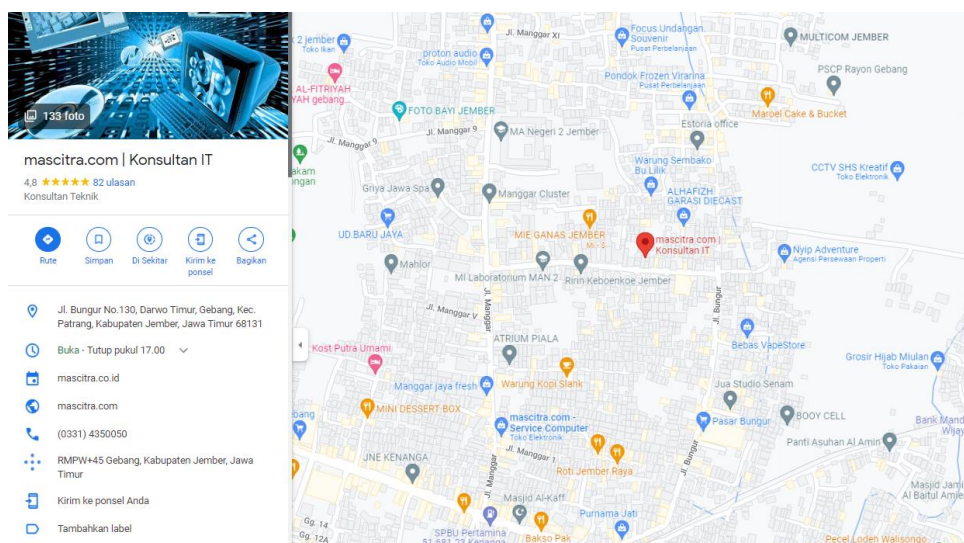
133 foto

mascitra.com | Konsultan IT
4,8 ★★★★★ 82 ulasan
Konsultan Teknik

Rute
Simpan
Di Sekitar
Kirim ke ponsel
Bagikan

Jl. Bungur No.130, Darwo Timur, Gebang, Kec. Patrang, Kabupaten Jember, Jawa Timur 68131

Buka · Tutup pukul 17.00

mascitra.co.id

mascitra.com

(0331) 4350050

RMPW+45 Gebang, Kabupaten Jember, Jawa Timur

Kirim ke ponsel Anda

Tambahkan label

2 jember
Toko Ikan
proton audio
Toko Audio Mobil
AL-FITRIYAH
YAH gebang
FOTO BAYI JEMBER
Jl. Manggar XI
Focus Undangan Souvenir
Pusat Perbelanjaan
MULTICOM JEMBER
PSCP Rayon Gebang
Pondok Frozen Virarina
Pusat Perbelanjaan
Marpel Cake & Bucket
Jl. Manggar 9
MA Negeri 2 Jember
Estoria office
Jl. Manggar 9
akam
ngan
Warung Sembako Bu Lilik
CCTV SHS Kreatif
Toko Elektronik
Griya Jawa Spa
Manggar Cluster
ALHAFIZH GARASI DIECAST
UD.BARU JAYA
MIE GANAS JEMBER
mascitra.com | Konsultan IT
Nyip Adventure
Agensi Persewaan Properti
Mahlor
MI Laboratorium MAN 2
Ririn Keboenkoe Jember
Jl. Manggar V
Jl. Manggar
Jl. Bungur
ATRIUM PIALA
Bebas VapeStore
Kost Putra Umami
Grosir Hijab Miulan
Toko Pakaian
Manggar jaya fresh
Warung Kopi Slank
Jua Studio Senam
MINI DESSERT BOX
mascitra.com - Service Computer
Toko Elektronik
Pasar Bungur
BOOY CELL
Bank Mand Wija
bang
Panti Asuhan Al Amin
JNE KENANGA
Jl. Manggar 1
Roti Jember Raya
Jl. Bungur
Masjid Al-Kaff
Purnama Jati
Masjid Jami Al Baitul Amie
Gg. 14
Gg. 12A
SPBU Pertamina 51.681.27 Kenanga
Bakso Pak
Pecel Lodeh Walisongo